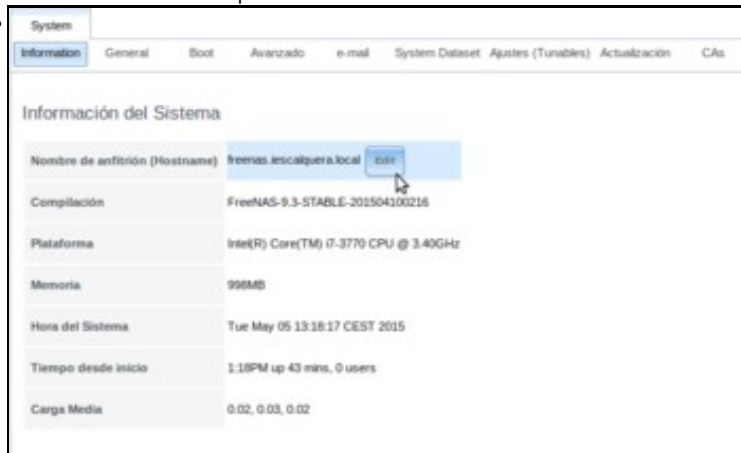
System

Information General Boot Avanzado e-mail System Dataset Ajustes (Tunables) Actualización CAs

Información del Sistema

| | |
|---|---|
| Nombre de anfitrión (Hostname) | freenas.iescalquera.local Edit |
| Compilación | FreeNAS-9.3-STABLE-201504100216 |
| Plataforma | Intel(R) Core(TM) i7-3770 CPU @ 3.40GHz |
| Memoria | 998MB |
| Hora del Sistema | Tue May 05 13:18:17 CEST 2015 |
| Tiempo desde inicio | 1:18PM up 43 mins, 0 users |
| Carga Media | 0.02, 0.03, 0.02 |